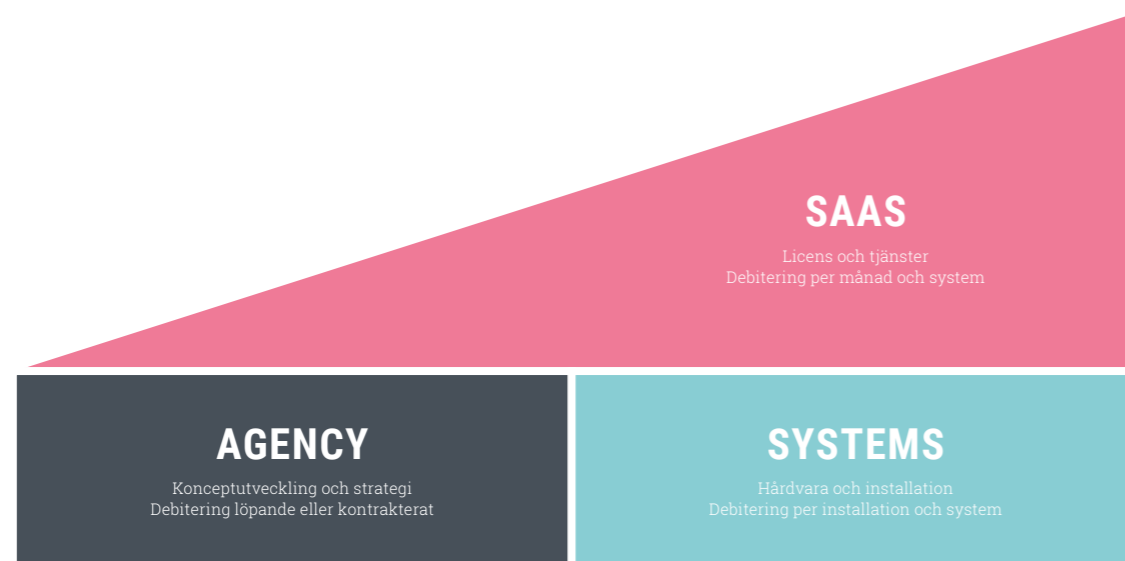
SAAS

Licens och tjänster
Debitering per månad och system

AGENCY

Konceptutveckling och strategi
Debitering löpande eller kontrakterat

SYSTEMS

Hårdvara och installation
Debitering per installation och system